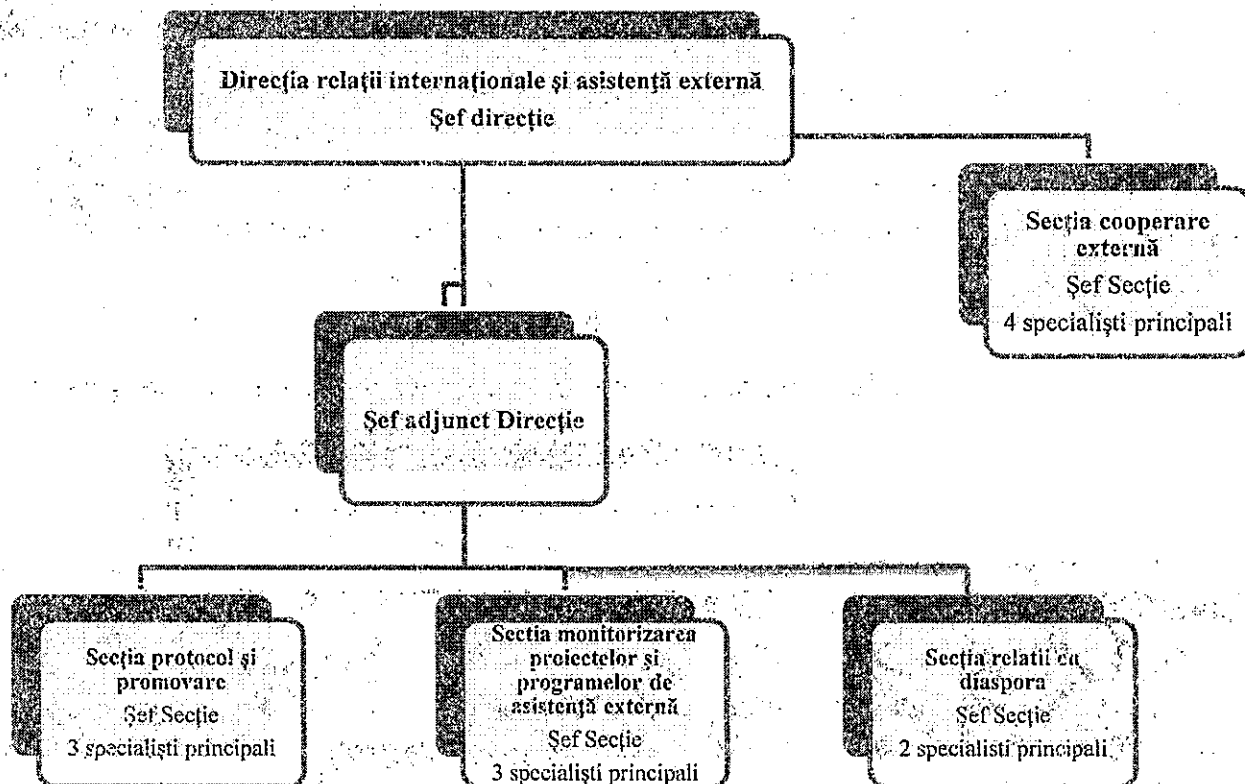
Direcţia relaţii internaţionale şi asistenţă externă
Şef direcţie

Secţia cooperare externă
Şef Secţie
4 specialişti principali

Şef adjunct Direcţie

Secţia protocol şi promovare
Şef Secţie
3 specialişti principali

Secţia monitorizarea proiectelor şi programelor de asistenţă externă
Şef Secţie
3 specialişti principali

Secţia relaţii cu diaspora
Şef Secţie
2 specialişti principali